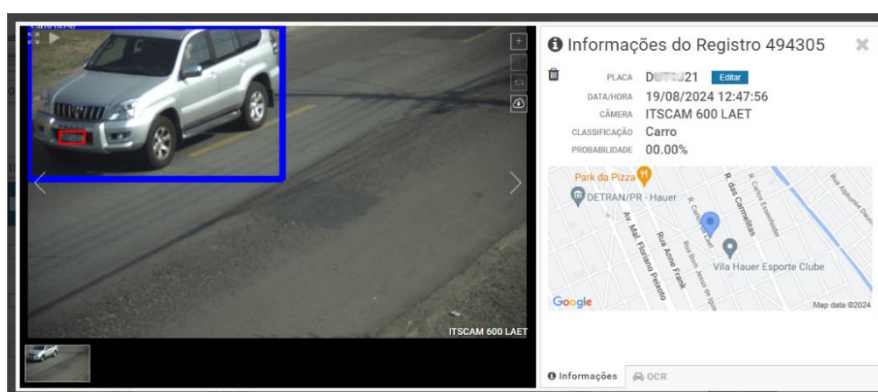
Informações do Registro 494305

PLACA D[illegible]21 Editar
DATA/HORA 19/08/2024 12:47:56
CÂMERA ITSCAM 600 LAET
CLASSIFICAÇÃO Carro
PROBABILIDADE 00.00%

Park da Pizza
DETRAN/PR - Hauer
R. das Carmelitas
Av. Mal. Floriano Peixoto
Rua Anne Frank
Vila Hauer Esporte Clube
Google
Map data ©2024

ITSCAM 600 LAET

Informações
OCR